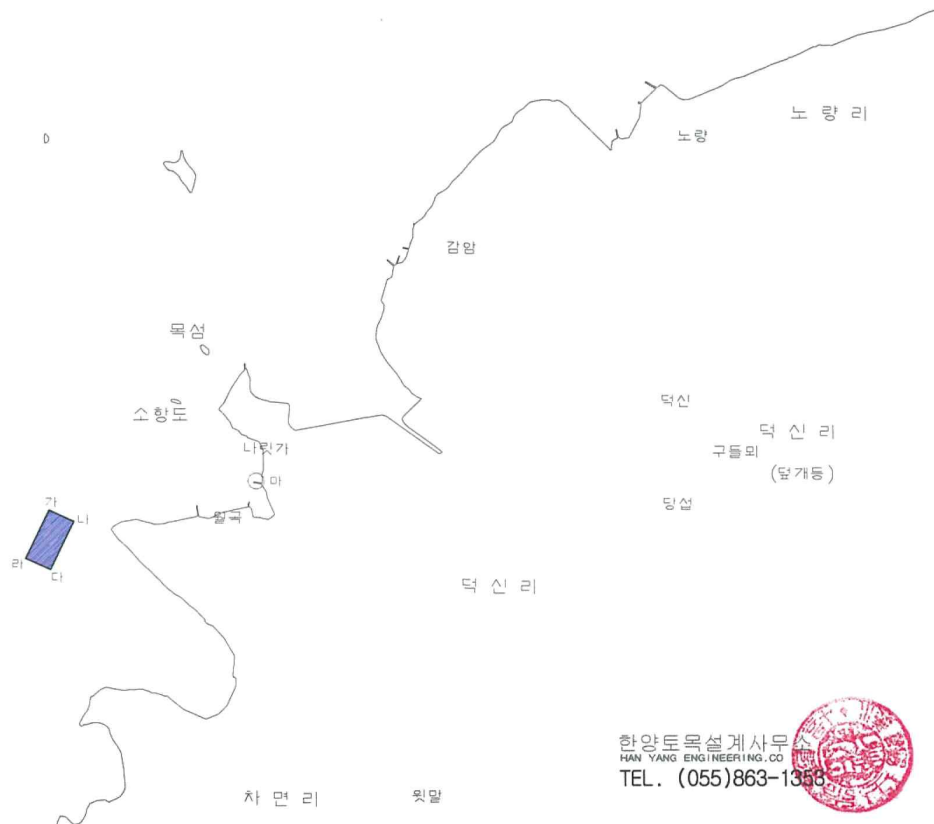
노 량 리

노량

D

감암

목섬

소항도

나릿가

마

가

나

라

다

월곡

덕신

덕 신 리

구들뫼

(덮개등)

당섬

덕 신 리

차 면 리

윗말

한양토목설계사무소
HAN YANG ENGINEERING.CO
TEL. (055)863-1353